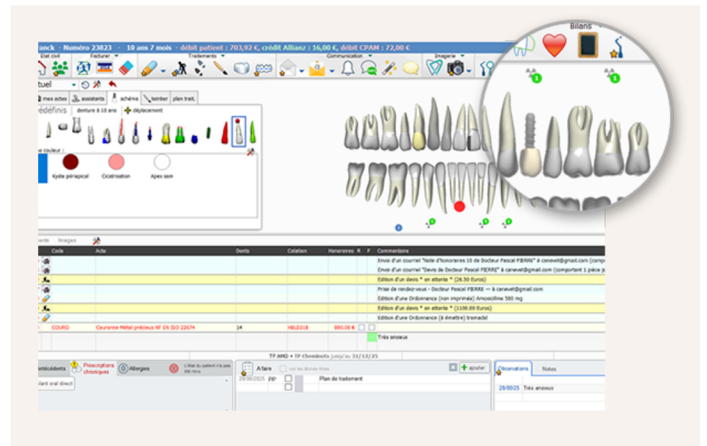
Bilans

inck - Numéro 23823 | 10 ans 7 mois | débit patient : 703,92 €, crédit Allianz : 16,00 €, débit CPAM : 72,00 €

Etat civil | Facturer | Traitements | Communication | Imagerie

tuel

mes actes | assistants | schéma | lambar | plan trait.

dentitions | denture à 10 ans | déplacement

Kyste périapical | Cicatrisation | Apex sain

Images

| Code | Acte | Dents | Cotation | Honoraires | R | F | Commentaires |
|---|---|---|---|---|---|---|---|
| | | | | | | | Envoi d'un courriel "Note d'honoraires 10 de Docteur Pascal PIERRE" à canevet@gmail.com |
| | | | | | | | Envoi d'un courriel "Devis de Docteur Pascal PIERRE" à canevet@gmail.com (comportant 1 pièce jointe) |
| | | | | | | | Edition d'un devis * en attente * (26.50 Euros) |
| | | | | | | | Prise de rendez-vous - Docteur Pascal PIERRE --- à canevet@gmail.com |
| | | | | | | | Edition d'une Ordonnance (non imprimée) Amoxicilline 500 mg |
| | | | | | | | Edition d'un devis * en attente * (1100.00 Euros) |
| | | | | | | | Edition d'une Ordonnance (à émettre) tramadol |
| | CDLR/D | Couronne Métal précieux NF EN ISO 22674 | 14 | HBLD018 | 880.00 € | | |
| | | | | | | | Très anxieux |

TP AMO + TP Chomblonts jusqu'au 31/12/25

antécédents | Prescriptions chroniques | Allergies

A faire | Plan de traitement | ajouter

Observations | Notes

28/08/25 Très anxieux